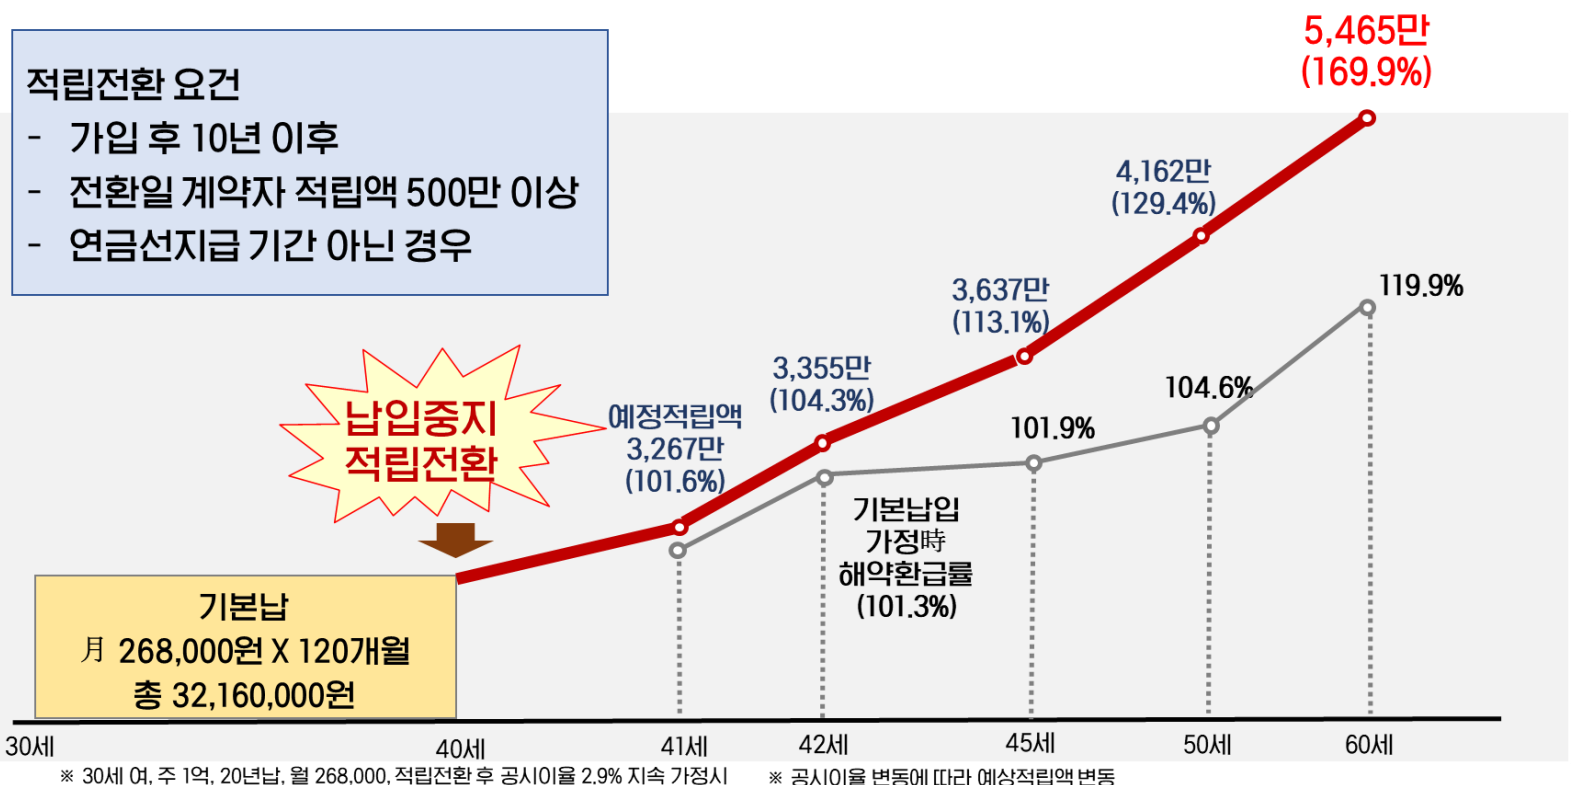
적립전환 요건
- 가입 후 10년 이후
- 전환일 계약자 적립액 500만 이상
- 연금선지급 기간 아닌 경우

5,465만
(169.9%)

4,162만
(129.4%)

3,637만
(113.1%)

119.9%

3,355만
(104.3%)

104.6%

납입중지
적립전환

예정적립액
3,267만
(101.6%)

101.9%

기본납입
가정時
해약환급률
(101.3%)

기본납
月 268,000원 X 120개월
총 32,160,000원

30세 40세 41세 42세 45세 50세 60세

※ 30세 여, 주 1억, 20년납, 월 268,000, 적립전환 후 공시이율 2.9% 지속 가정시 ※ 공시이율 변동에 따라 예상적립액 변동